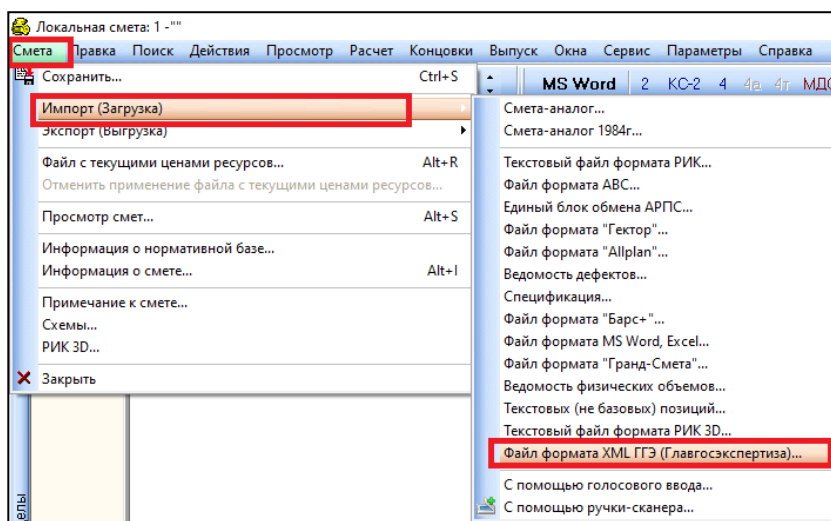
Локальная смета: 1 - ""

Смета Правка Поиск Действия Просмотр Расчет Концовки Выпуск Окна Сервис Параметры Справка

Сохранить... Ctrl+S
Импорт (Загрузка)
Экспорт (Выгрузка)
Файл с текущими ценами ресурсов... Alt+R
Отменить применение файла с текущими ценами ресурсов...
Просмотр смет... Alt+S
Информация о нормативной базе...
Информация о смете... Alt+I
Примечание к смете...
Схемы...
РИК 3D...
Закрыть

MS Word 2 КС-2 4 4а 4т МДС

Смета-аналог...
Смета-аналог 1984г...
Текстовый файл формата РИК...
Файл формата АВС...
Единый блок обмена АРПС...
Файл формата "Гектор"...
Файл формата "Allplan"...
Ведомость дефектов...
Спецификация...
Файл формата "Барс+"...
Файл формата MS Word, Excel...
Файл формата "Гранд-Смета"...
Ведомость физических объемов...
Текстовых (не базовых) позиций...
Текстовый файл формата РИК 3D...
Файл формата XML ГГЭ (Главгосэкспертиза)...
С помощью голосового ввода...
С помощью ручки-сканера...

ели